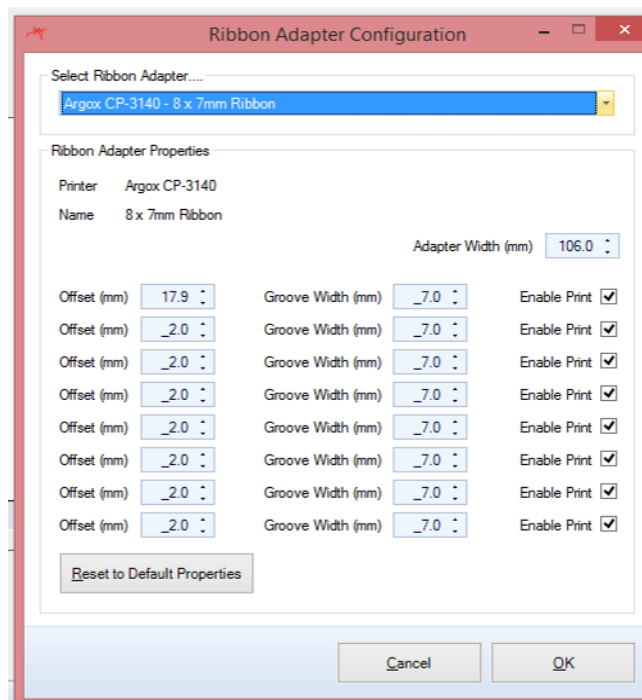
Ribbon Adapter Configuration

Select Ribbon Adapter....

Argox CP-3140 - 8 x 7mm Ribbon

Ribbon Adapter Properties

Printer Argox CP-3140

Name 8 x 7mm Ribbon

Adapter Width (mm) 106.0

| | | | | |
|---|---|---|---|---|
| Offset (mm) | 17.9 | Groove Width (mm) | _7.0 | Enable Print ☑ |
| Offset (mm) | _2.0 | Groove Width (mm) | _7.0 | Enable Print ☑ |
| Offset (mm) | _2.0 | Groove Width (mm) | _7.0 | Enable Print ☑ |
| Offset (mm) | _2.0 | Groove Width (mm) | _7.0 | Enable Print ☑ |
| Offset (mm) | _2.0 | Groove Width (mm) | _7.0 | Enable Print ☑ |
| Offset (mm) | _2.0 | Groove Width (mm) | _7.0 | Enable Print ☑ |
| Offset (mm) | _2.0 | Groove Width (mm) | _7.0 | Enable Print ☑ |
| Offset (mm) | _2.0 | Groove Width (mm) | _7.0 | Enable Print ☑ |

Reset to Default Properties

Cancel

OK